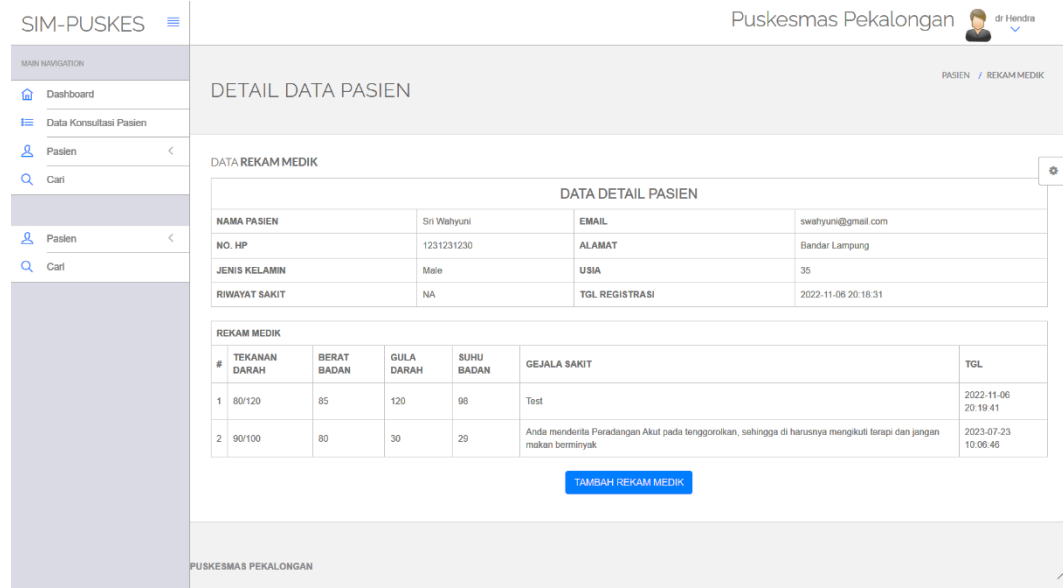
SIM-PUSKES

Puskesmas Pekalongan

dr Hendra

MAIN NAVIGATION

Dashboard

Data Konsultasi Pasien

Pasien

Cari

Pasien

Cari

DETAIL DATA PASIEN

PASIEN / REKAM MEDIK

DATA REKAM MEDIK

DATA DETAIL PASIEN

| NAMA PASIEN | Sri Wahyuni | EMAIL | swahyuni@gmail.com |
|---|---|---|---|
| NO. HP | 1231231230 | ALAMAT | Bandar Lampung |
| JENIS KELAMIN | Male | USIA | 35 |
| RIWAYAT SAKIT | NA | TGL REGISTRASI | 2022-11-06 20:18:31 |

REKAM MEDIK

| # | TEKANAN DARAH | BERAT BADAN | GULA DARAH | SUHU BADAN | GEJALA SAKIT | TGL |
|---|---|---|---|---|---|---|
| 1 | 80/120 | 85 | 120 | 98 | Test | 2022-11-06 20:19:41 |
| 2 | 90/100 | 80 | 30 | 29 | Anda menderita Peradangan Akut pada tenggorokan, sehingga di harusnya mengikuti terapi dan jangan makan berminyak | 2023-07-23 10:06:46 |

TAMBAH REKAM MEDIK

PUSKESMAS PEKALONGAN